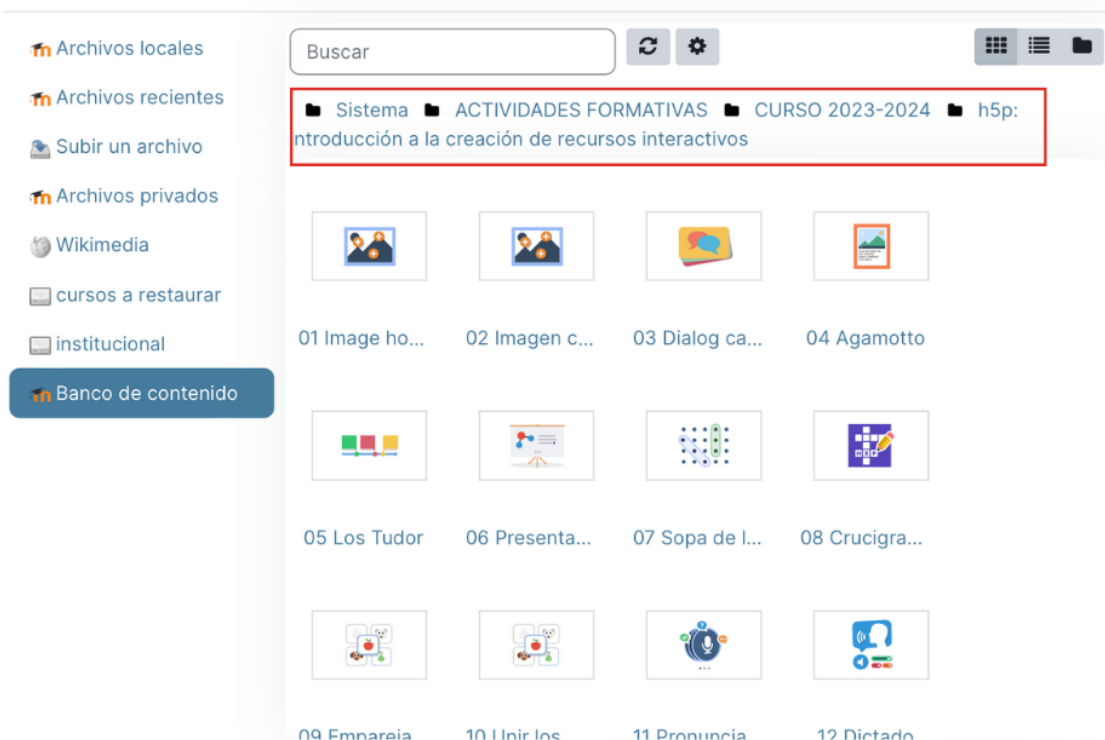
Archivos locales
Archivos recientes
Subir un archivo
Archivos privados
Wikimedia
cursos a restaurar
institucional
Banco de contenido

Buscar

Sistema ACTIVIDADES FORMATIVAS CURSO 2023-2024 h5p: ntroducción a la creación de recursos interactivos

01 Image ho...
02 Imagen c...
03 Dialog ca...
04 Agamotto
05 Los Tudor
06 Presenta...
07 Sopa de l...
08 Crucigra...
09 Empareja
10 Unir los
11 Pronuncia
12 Dictado